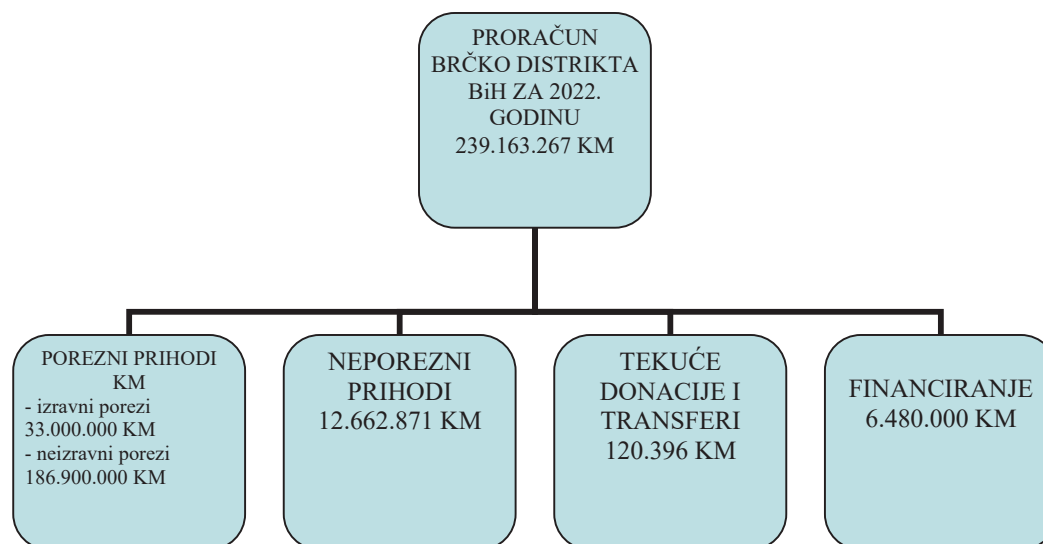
PRORAČUN BRČKO DISTRIKTA BiH ZA 2022. GODINU 239.163.267 KM

POREZNI PRIHODI KM
- izravni porezi 33.000.000 KM
- neizravni porezi 186.900.000 KM

NEPOREZNI PRIHODI 12.662.871 KM

TEKUĆE DONACIJE I TRANSFERI 120.396 KM

FINANCIRANJE 6.480.000 KM